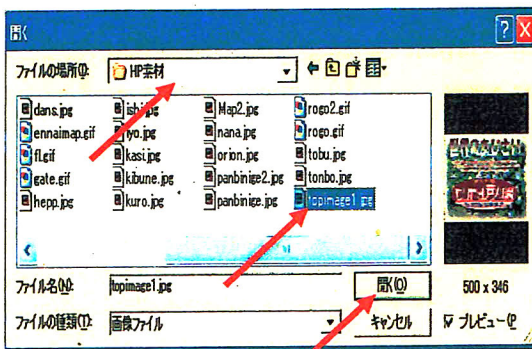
開く

ファイルの場所(I): HP素材

dans.jpg
ennaimap.gif
fl.gif
gate.gif
hepp.jpg
ishi.jpg
iyo.jpg
kasi.jpg
kibune.jpg
kuro.jpg
Map2.jpg
nana.jpg
orion.jpg
panbinige2.jpg
panbinige.jpg
rogo2.gif
rogo.gif
tobu.jpg
tonbo.jpg
topimage1.jpg

ファイル名(N): topimage1.jpg
開く(O)
500 x 346
ファイルの種類(T): 画像ファイル
キャンセル
☑ プレビュー(P)